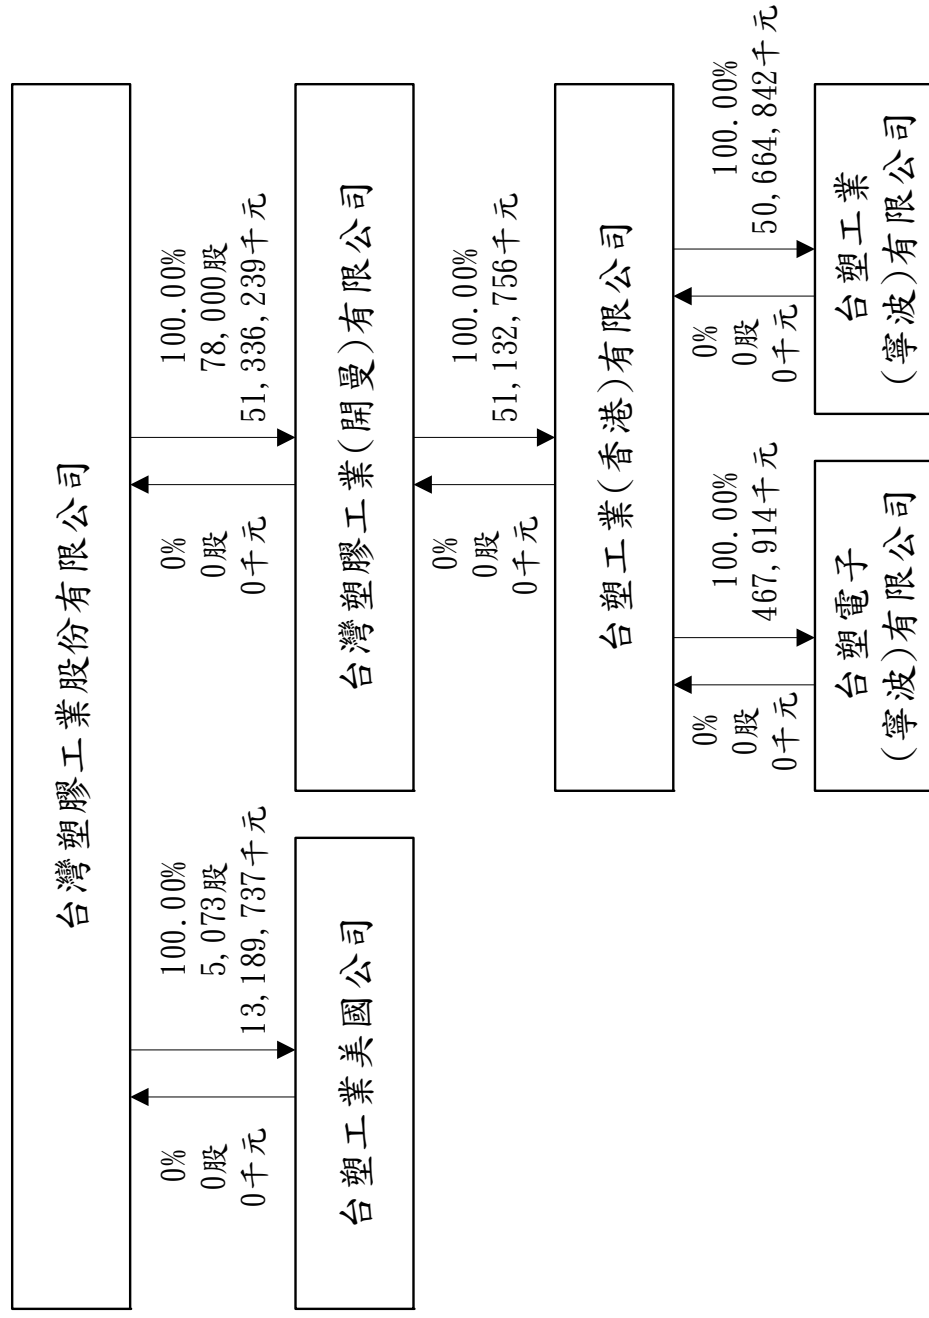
台灣塑膠工業股份有限公司

100.00%
78,000股
51,336,239千元

0%
0股
0千元

台灣塑膠工業(開曼)有限公司

100.00%
51,132,756千元

0%
0股
0千元

台塑工業(香港)有限公司

100.00%
50,664,842千元

0%
0股
0千元

台塑工業
(寧波)有限公司

100.00%
467,914千元

0%
0股
0千元

台塑電子
(寧波)有限公司

100.00%
5,073股
13,189,737千元

0%
0股
0千元

台塑工業美國公司